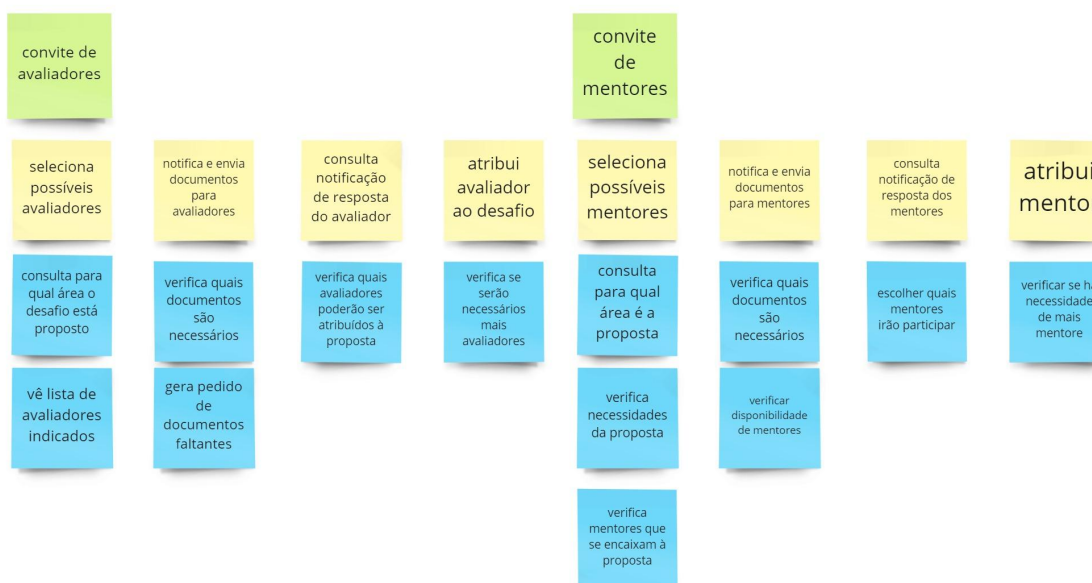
convite de avaliadores

seleciona possíveis avaliadores

consulta para qual área o desafio está proposto

vê lista de avaliadores indicados

notifica e envia documentos para avaliadores

verifica quais documentos são necessários

gera pedido de documentos faltantes

consulta notificação de resposta do avaliador

verifica quais avaliadores poderão ser atribuídos à proposta

atribui avaliador ao desafio

verifica se serão necessários mais avaliadores

convite de mentores

seleciona possíveis mentores

consulta para qual área é a proposta

verifica necessidades da proposta

verifica mentores que se encaixam à proposta

notifica e envia documentos para mentores

verifica quais documentos são necessários

verificar disponibilidade de mentores

consulta notificação de resposta dos mentores

escolher quais mentores irão participar

atribui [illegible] mento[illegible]

verificar se ha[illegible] necessidade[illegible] de mais mentore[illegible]